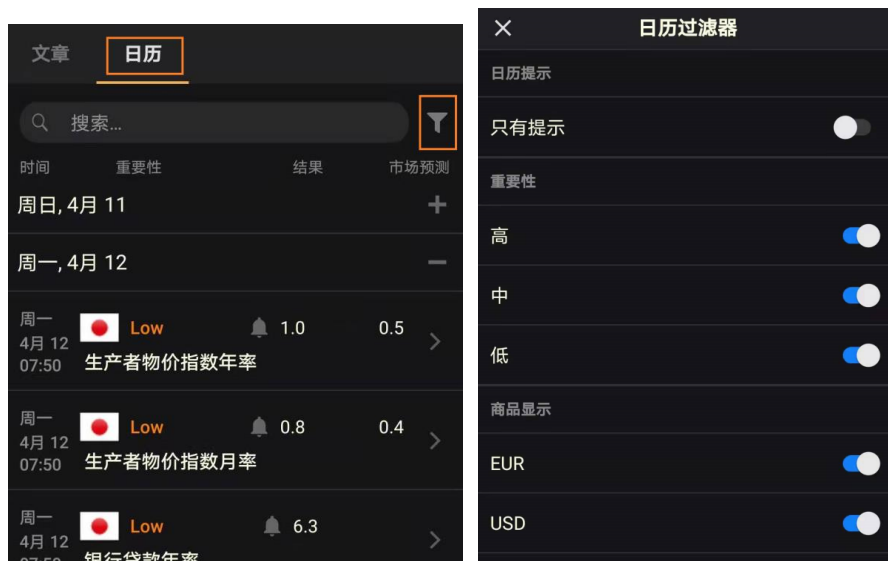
文章 日历

搜索...

时间 重要性 结果 市场预测

周日, 4月 11 +

周一, 4月 12 −

周一
4月 12
07:50
Low 1.0 0.5
生产者物价指数年率

周一
4月 12
07:50
Low 0.8 0.4
生产者物价指数月率

周一
4月 12
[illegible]
Low 6.3
银行贷款年率

×
日历过滤器

日历提示

只有提示

重要性

高

中

低

商品显示

EUR

USD